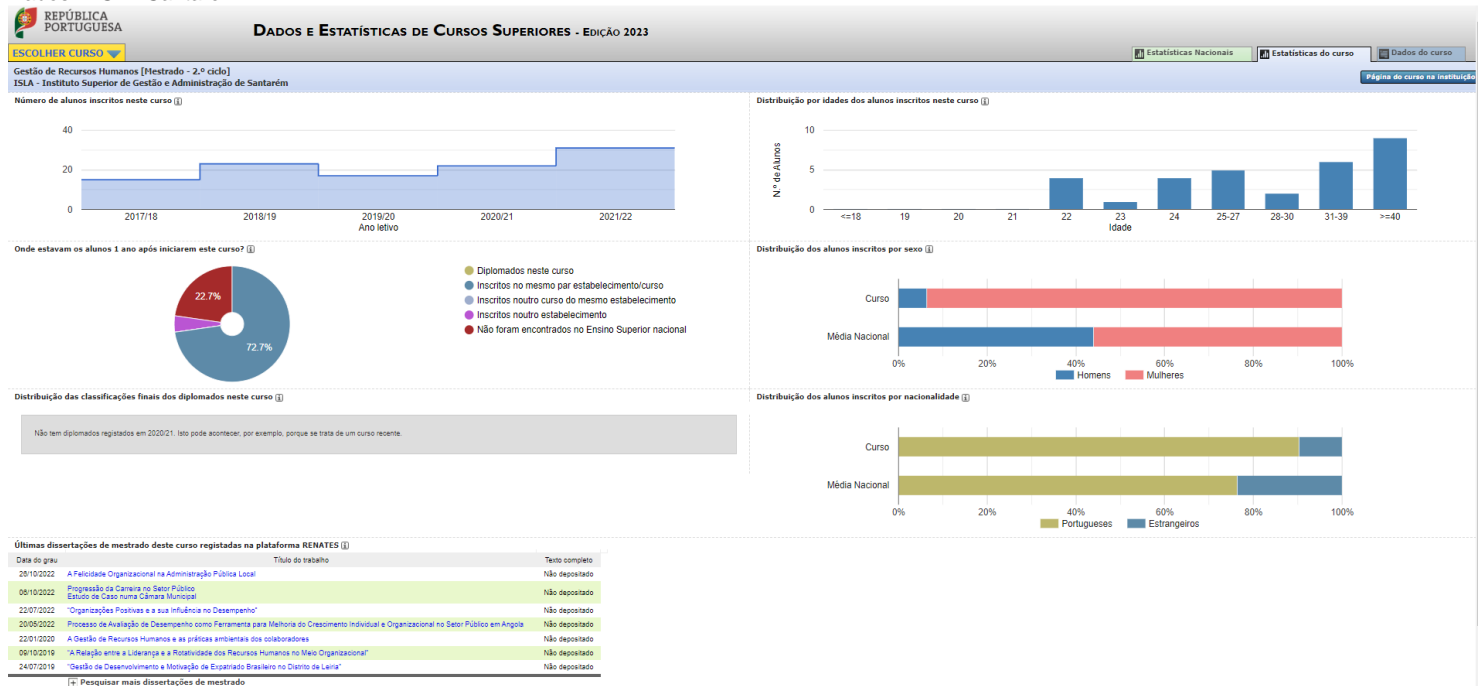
REPÚBLICA PORTUGUESA

Dados e Estatísticas de Cursos Superiores - Edição 2023

ESCOLHER CURSO

Estatísticas Nacionais | Estatísticas do curso | Dados do curso

Gestão de Recursos Humanos [Mestrado - 2.º ciclo]
ISLA - Instituto Superior de Gestão e Administração de Santarém

Página do curso na instituição

Número de alunos inscritos neste curso

40
20
0
2017/18 2018/19 2019/20 2020/21 2021/22
Ano letivo

Distribuição por idades dos alunos inscritos neste curso

10
5
0
N.º de Alunos
<=18 19 20 21 22 23 24 25-27 28-30 31-39 >=40
Idade

Onde estavam os alunos 1 ano após iniciarem este curso?

22.7%
72.7%

Diplomados neste curso
Inscritos no mesmo par estabelecimento/curso
Inscritos noutro curso do mesmo estabelecimento
Inscritos noutro estabelecimento
Não foram encontrados no Ensino Superior nacional

Distribuição dos alunos inscritos por sexo

Curso
Média Nacional
0% 20% 40% 60% 80% 100%
Homens Mulheres

Distribuição das classificações finais dos diplomados neste curso

Não tem diplomados registados em 2020/21. Isto pode acontecer, por exemplo, porque se trata de um curso recente.

Distribuição dos alunos inscritos por nacionalidade

Curso
Média Nacional
0% 20% 40% 60% 80% 100%
Portugueses Estrangeiros

Últimas dissertações de mestrado deste curso registadas na plataforma RENATES

| Data do grau | Título do trabalho | Texto completo |
|---|---|---|
| 28/10/2022 | A Felicidade Organizacional na Administração Pública Local | Não depositado |
| 06/10/2022 | Progressão da Carreira no Setor Público Estudo de Caso numa Câmara Municipal | Não depositado |
| 22/07/2022 | "Organizações Positivas e a sua Influência no Desempenho" | Não depositado |
| 20/05/2022 | Processo de Avaliação de Desempenho como Ferramenta para Melhoria do Crescimento Individual e Organizacional no Setor Público em Angola | Não depositado |
| 22/01/2020 | A Gestão de Recursos Humanos e as práticas ambientais dos colaboradores | Não depositado |
| 09/10/2019 | "A Relação entre a Liderança e a Rotatividade dos Recursos Humanos no Meio Organizacional" | Não depositado |
| 24/07/2019 | "Gestão de Desenvolvimento e Motivação de Expatriado Brasileiro no Distrito de Leiria" | Não depositado |

Pesquisar mais dissertações de mestrado